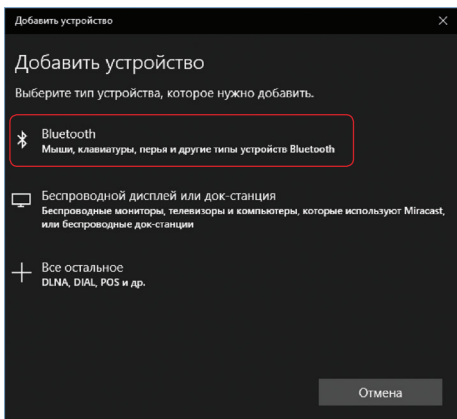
Добавить устройство

×

Добавить устройство

Выберите тип устройства, которое нужно добавить.

Bluetooth
Мыши, клавиатуры, перья и другие типы устройств Bluetooth

Беспроводной дисплей или док-станция
Беспроводные мониторы, телевизоры и компьютеры, которые используют Miracast, или беспроводные док-станции

Все остальное
DLNA, DIAL, POS и др.

Отмена